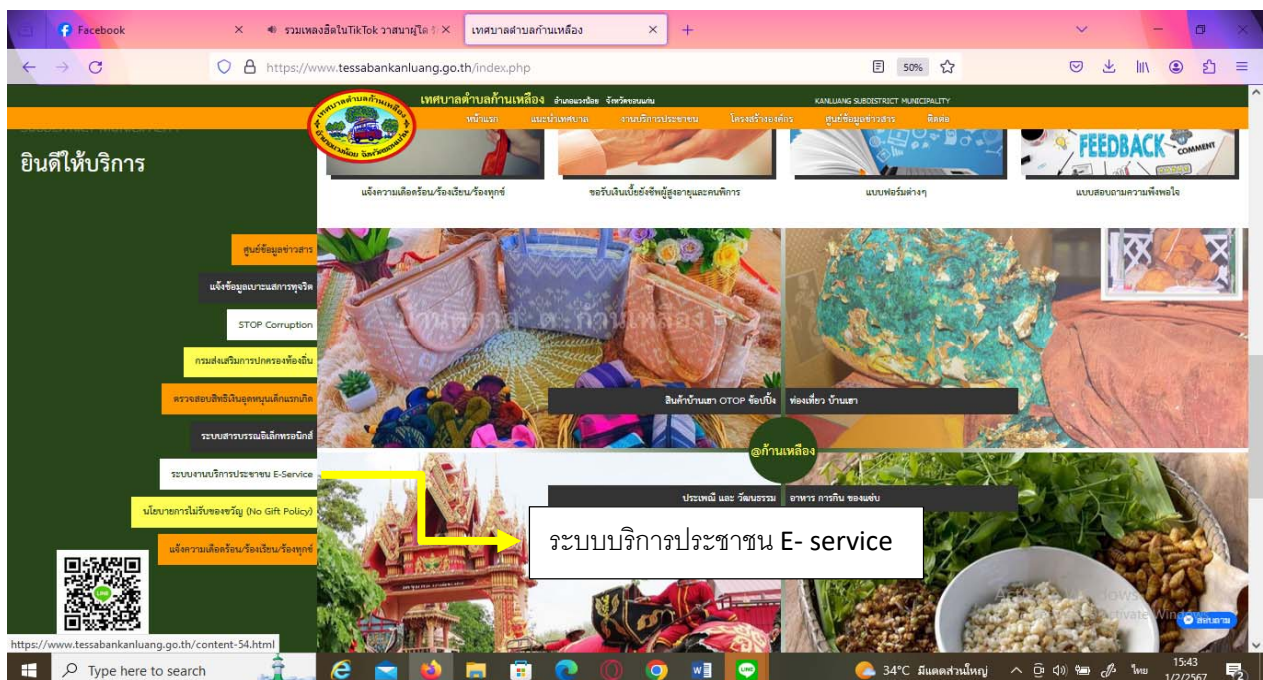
Facebook
รวมเพลงฮิตในTikTok วาสนาผู้ได
เทศบาลตำบลก้านเหลือง
https://www.tessabankanluang.go.th/index.php
50%

เทศบาลตำบลก้านเหลือง อำเภอนางรอง จังหวัดขอนแก่น
KANLUANG SUBDISTRICT MUNICIPALITY
หน้าแรก แนะนำเทศบาล งานบริการประชาชน โครงสร้างองค์กร ศูนย์ข้อมูลข่าวสาร ติดต่อ

ยินดีให้บริการ

แจ้งความเดือดร้อน/ร้องเรียน/ร้องทุกข์
ขอรับเงินเบี้ยยังชีพผู้สูงอายุและคนพิการ
แบบฟอร์มต่างๆ
FEEDBACK
แบบสอบถามความพึงพอใจ

ศูนย์ข้อมูลข่าวสาร
แจ้งข้อมูลเบาะแสการทุจริต
STOP Corruption
กรมส่งเสริมการปกครองท้องถิ่น
ตรวจสอบสิทธิเงินอุดหนุนเด็กแรกเกิด
ระบบสารบรรณอิเล็กทรอนิกส์
ระบบงานบริการประชาชน E-Service
นโยบายการไม่รับของขวัญ (No Gift Policy)
แจ้งความเดือดร้อน/ร้องเรียน/ร้องทุกข์

สินค้าบ้านเขา OTOP ช้อปปิ้ง
ท่องเที่ยว บ้านเขา
@ก้านเหลือง
ประเพณี และ วัฒนธรรม
อาหาร การกิน ของแซ่บ

ระบบบริการประชาชน E- service

https://www.tessabankanluang.go.th/content-54.html
Activate Windows
สอบถาม

Type here to search
34°C มีแดดส่วนใหญ่
ไทย
15:43
1/2/2567